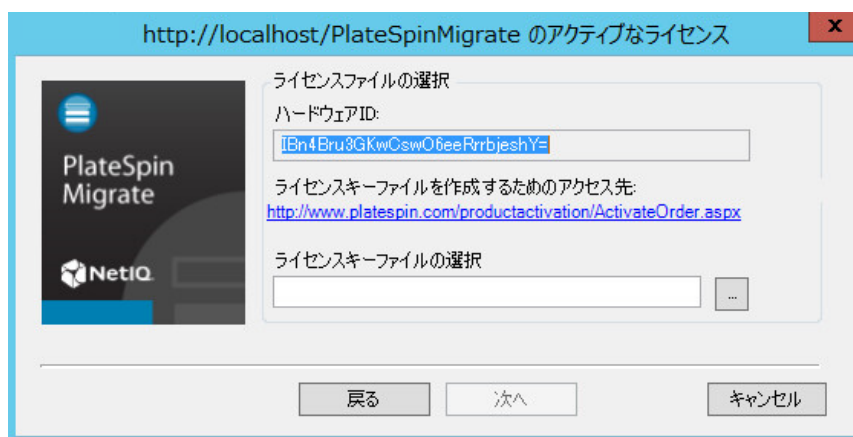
http://localhost/PlateSpinMigrate のアクティブなライセンス

x

PlateSpin Migrate

NetIQ

ライセンスファイルの選択

ハードウェアID:

IBn4Bru3GKwCswO6eeRrrbjeshY=

ライセンスキーファイルを作成するためのアクセス先:

http://www.platespin.com/productactivation/ActivateOrder.aspx

ライセンスキーファイルの選択

...

戻る

次へ

キャンセル